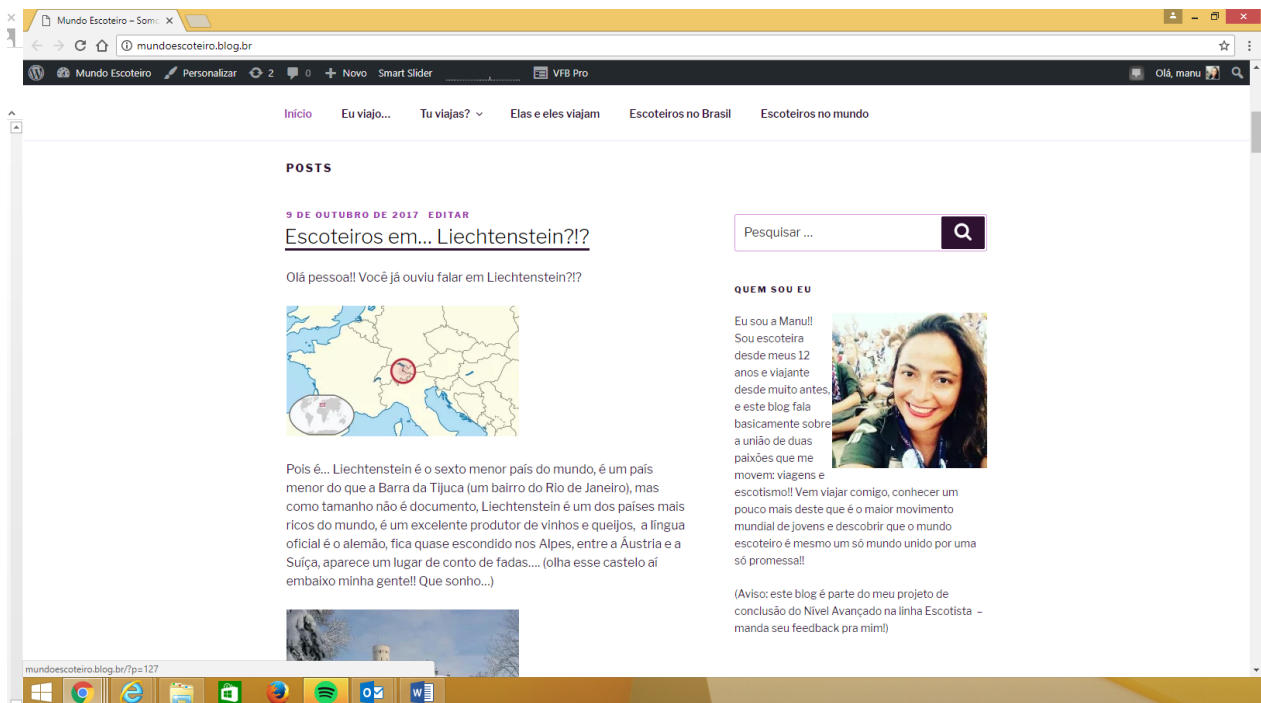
Mundo Escoteiro – Somo

mundoescoteiro.blog.br

Mundo Escoteiro  Personalizar  2  0  Novo  Smart Slider  VFB Pro  Olá, manu

Início  Eu viajo…  Tu viajas?  Elas e eles viajam  Escoteiros no Brasil  Escoteiros no mundo

POSTS

9 DE OUTUBRO DE 2017  EDITAR

Escoteiros em… Liechtenstein?!?

Olá pessoa!! Você já ouviu falar em Liechtenstein?!?

Pois é… Liechtenstein é o sexto menor país do mundo, é um país menor do que a Barra da Tijuca (um bairro do Rio de Janeiro), mas como tamanho não é documento, Liechtenstein é um dos países mais ricos do mundo, é um excelente produtor de vinhos e queijos, a língua oficial é o alemão, fica quase escondido nos Alpes, entre a Áustria e a Suíça, aparece um lugar de conto de fadas…. (olha esse castelo aí embaixo minha gente!! Que sonho…)

Pesquisar …

QUEM SOU EU

Eu sou a Manu!! Sou escoteira desde meus 12 anos e viajante desde muito antes, e este blog fala basicamente sobre a união de duas paixões que me movem: viagens e escotismo!! Vem viajar comigo, conhecer um pouco mais deste que é o maior movimento mundial de jovens e descobrir que o mundo escoteiro é mesmo um só mundo unido por uma só promessa!!

(Aviso: este blog é parte do meu projeto de conclusão do Nível Avançado na linha Escotista – manda seu feedback pra mim!)

mundoescoteiro.blog.br/?p=127